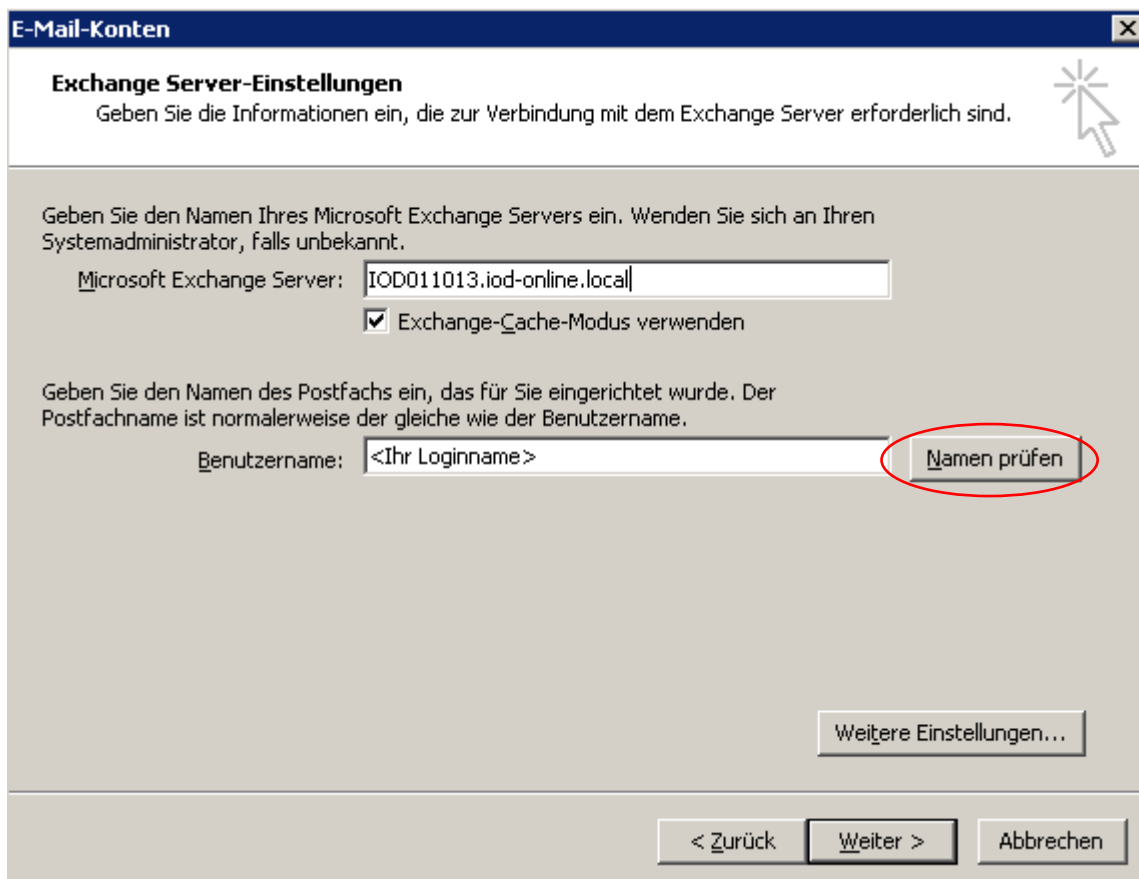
E-Mail-Konten

Exchange Server-Einstellungen
Geben Sie die Informationen ein, die zur Verbindung mit dem Exchange Server erforderlich sind.

Geben Sie den Namen Ihres Microsoft Exchange Servers ein. Wenden Sie sich an Ihren Systemadministrator, falls unbekannt.

Microsoft Exchange Server: IOD011013.iod-online.local

Exchange-Cache-Modus verwenden

Geben Sie den Namen des Postfachs ein, das für Sie eingerichtet wurde. Der Postfachname ist normalerweise der gleiche wie der Benutzername.

Benutzername: <Ihr Loginname>

Namen prüfen

Weitere Einstellungen...

< Zurück

Weiter >

Abbrechen